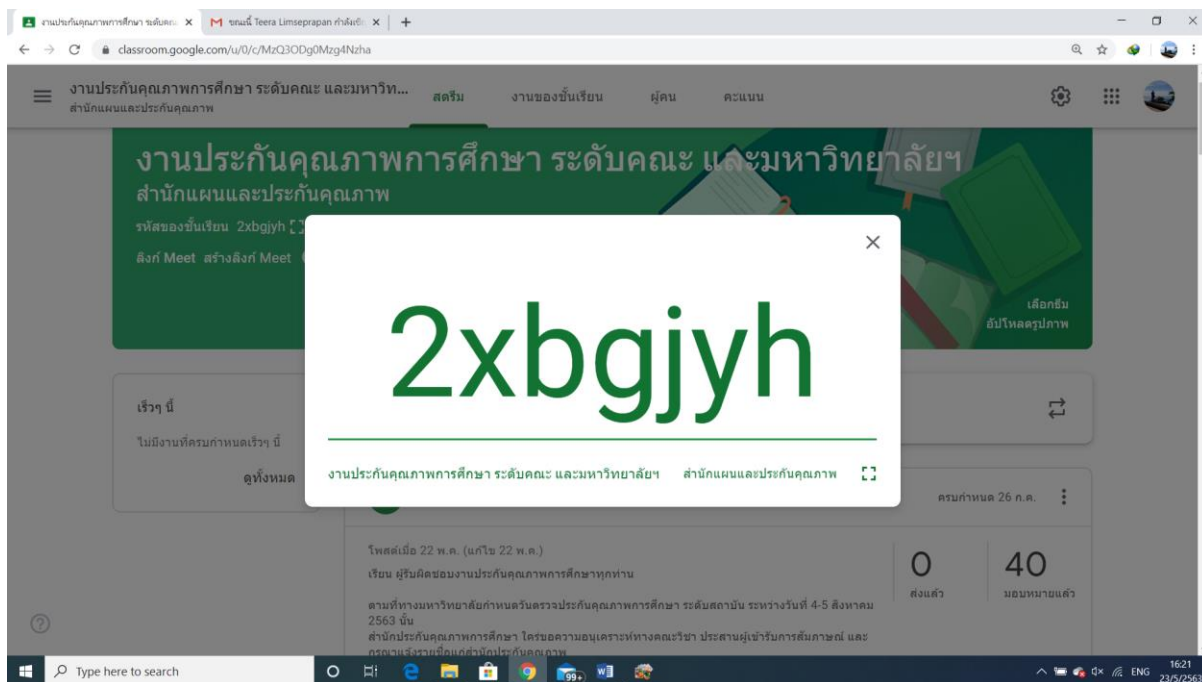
งานประกันคุณภาพการศึกษา ระดับคณะ ×
ขณะนี้ Teera Limseprapan กำลังเชิ ×
+
classroom.google.com/u/0/c/MzQ3ODg0Mzg4Nzha

งานประกันคุณภาพการศึกษา ระดับคณะ และมหาวิท...
สำนักแผนและประกันคุณภาพ
สตรีม
งานของชั้นเรียน
ผู้คน
คะแนน

งานประกันคุณภาพการศึกษา ระดับคณะ และมหาวิทยาลัยฯ
สำนักแผนและประกันคุณภาพ
รหัสของชั้นเรียน 2xbgjyh
ลิงก์ Meet สร้างลิงก์ Meet
เลือกธีม
อัปโหลดรูปภาพ

2xbgjyh

งานประกันคุณภาพการศึกษา ระดับคณะ และมหาวิทยาลัยฯ
สำนักแผนและประกันคุณภาพ

เร็วๆ นี้
ไม่มีงานที่ครบกำหนดเร็วๆ นี้
ดูทั้งหมด

ครบกำหนด 26 ก.ค.
โพสต์เมื่อ 22 พ.ค. (แก้ไข 22 พ.ค.)
เรียน ผู้รับผิดชอบงานประกันคุณภาพการศึกษาทุกท่าน

ตามที่ทางมหาวิทยาลัยกำหนดวันตรวจประกันคุณภาพการศึกษา ระดับสถาบัน ระหว่างวันที่ 4-5 สิงหาคม 2563 นั้น
สำนักประกันคุณภาพการศึกษา ใคร่ขอความอนุเคราะห์ทางคณะวิชา ประสานผู้เข้ารับการสัมภาษณ์ และ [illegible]

0
ส่งแล้ว
40
มอบหมายแล้ว

Type here to search
99+
ENG
16:21
23/5/2563